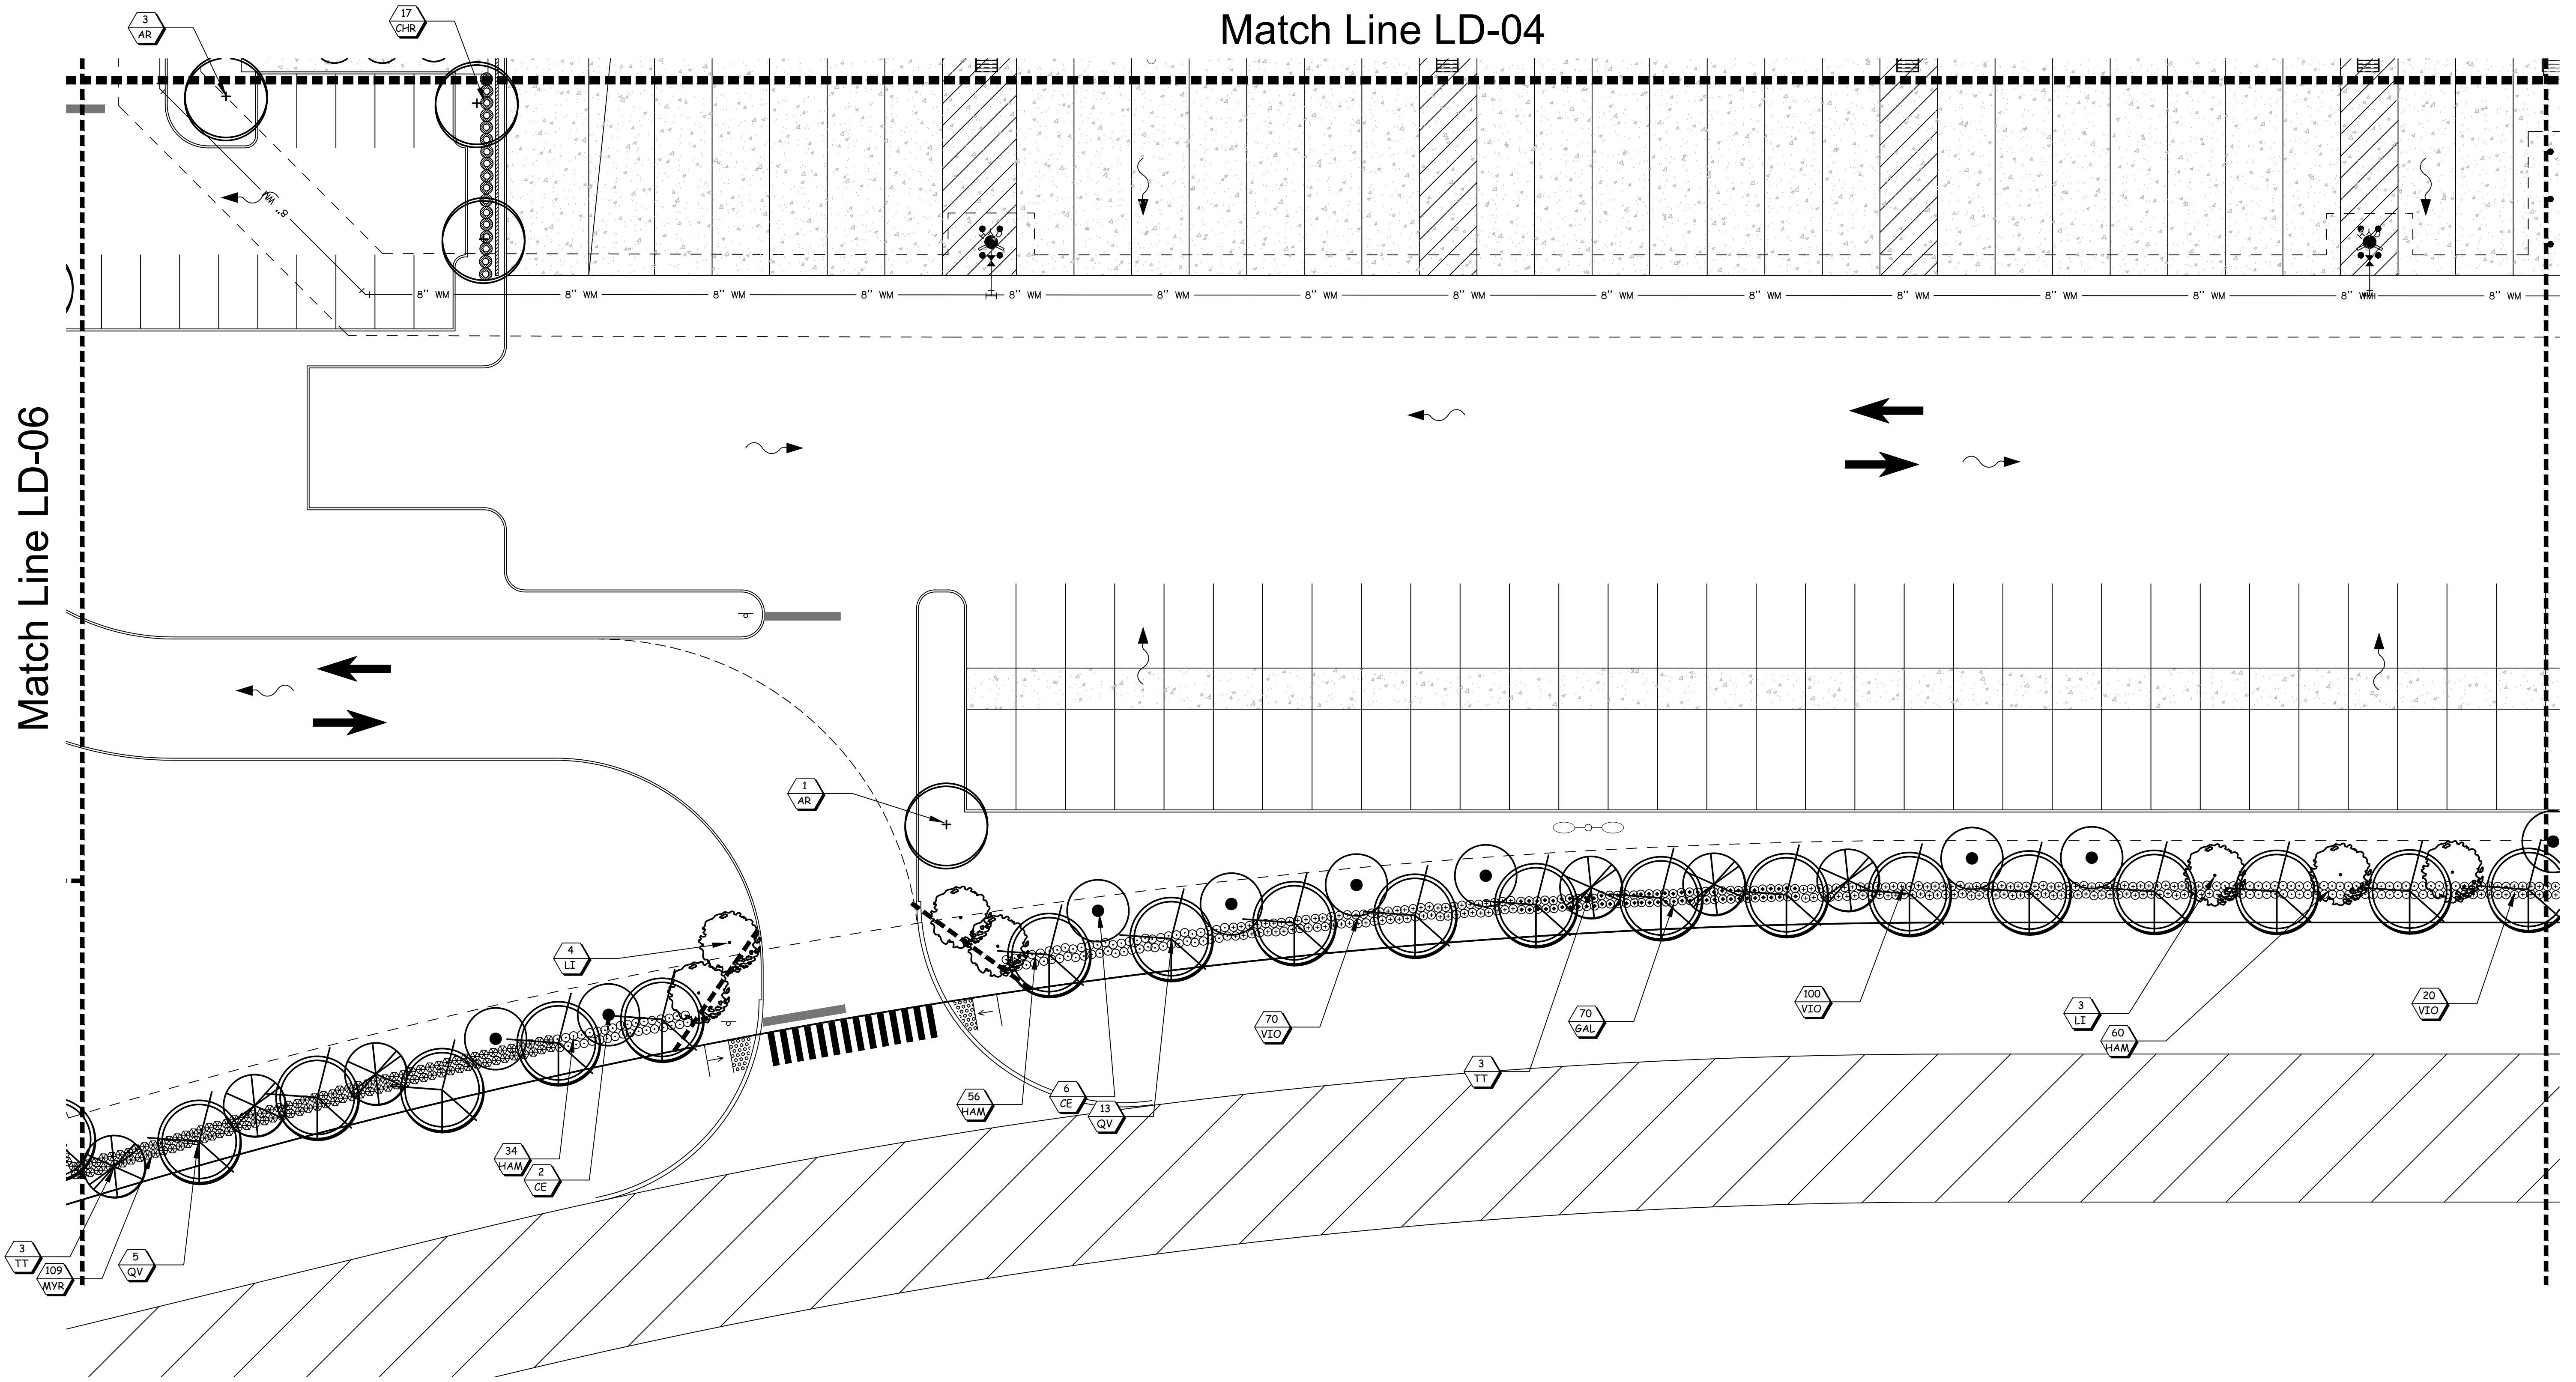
Match Line LD-04

Match Line LD-06

3
AR

17
CHR

8" WM

8" WM 8" WM 8" WM 8" WM 8" WM 8" WM 8" WM 8" WM 8" WM 8" WM 8" WM 8" WM 8" WM 8" WM

1
AR

4
LI

70
VIO

70
GAL

100
VIO

3
LI

60
HAM

20
VIO

3
TT

56
HAM

6
CE

13
QV

34
HAM

2
CE

3
TT

109
MYR

5
QV